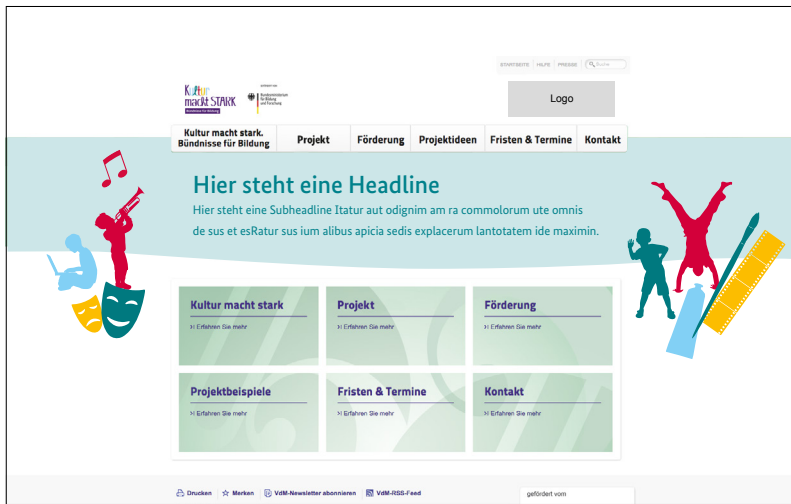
STARTSEITE HILFE PRESSE Suche

Kultur macht STARK Bündnisse für Bildung

GEFÖRDERT VOM Bundesministerium für Bildung und Forschung

Logo

Kultur macht stark. Bündnisse für Bildung | Projekt | Förderung | Projektideen | Fristen & Termine | Kontakt

Hier steht eine Headline

Hier steht eine Subheadline Itatur aut odignim am ra commolorum ute omnis de sus et esRatur sus ium alibus apicia sedis explacerum lantotatem ide maximin.

Kultur macht stark
Erfahren Sie mehr

Projekt
Erfahren Sie mehr

Förderung
Erfahren Sie mehr

Projektbeispiele
Erfahren Sie mehr

Fristen & Termine
Erfahren Sie mehr

Kontakt
Erfahren Sie mehr

Drucken Merken VdM-Newsletter abonnieren VdM-RSS-Feed

gefördert vom